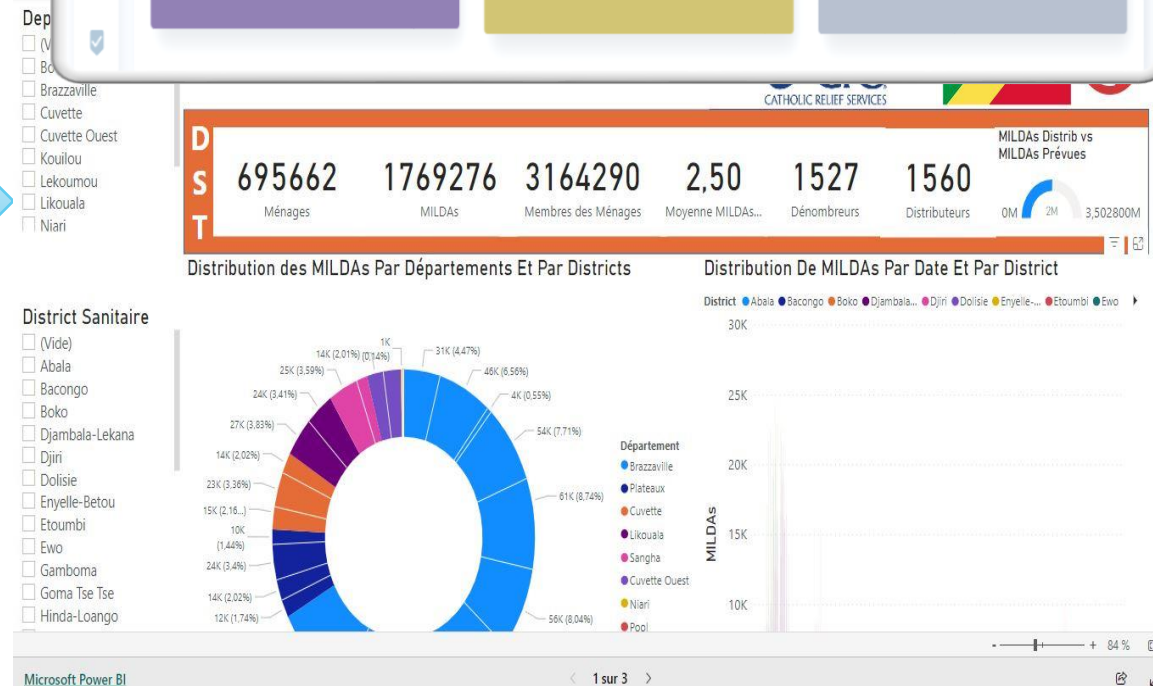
Dep
(V
Bo
Brazzaville
Cuvette
Cuvette Ouest
Kouilou
Lekoumou
Likouala
Niari

CATHOLIC RELIEF SERVICES

D
S
T

695662
Ménages

1769276
MILDAs

3164290
Membres des Ménages

2,50
Moyenne MILDAs...

1527
Dénombreurs

1560
Distributeurs

MILDAs Distrib vs MILDAs Prévues
0M 2M 3,502800M

Distribution des MILDAs Par Départements Et Par Districts

1K
14K (2,01%) (0,14%)
31K (4,47%)
25K (3,59%)
46K (6,56%)
24K (3,41%)
4K (0,55%)
27K (3,83%)
54K (7,71%)
14K (2,02%)
23K (3,36%)
61K (8,74%)
15K (2,16...)
10K (1,44%)
24K (3,4%)
14K (2,02%)
12K (1,74%)
56K (8,04%)

Département
Brazzaville
Plateaux
Cuvette
Likouala
Sangha
Cuvette Ouest
Niari
Pool

Distribution De MILDAs Par Date Et Par District

District Abala Bacongo Boko Djambala... Djiri Dolisie Enyelle-... Etoumbi Ewo

30K
25K
20K
15K
10K
MILDAs

District Sanitaire
(Vide)
Abala
Bacongo
Boko
Djambala-Lekana
Djiri
Dolisie
Enyelle-Betou
Etoumbi
Ewo
Gamboma
Goma Tse Tse
Hinda-Loango

+ 84 %

Microsoft Power BI
1 sur 3